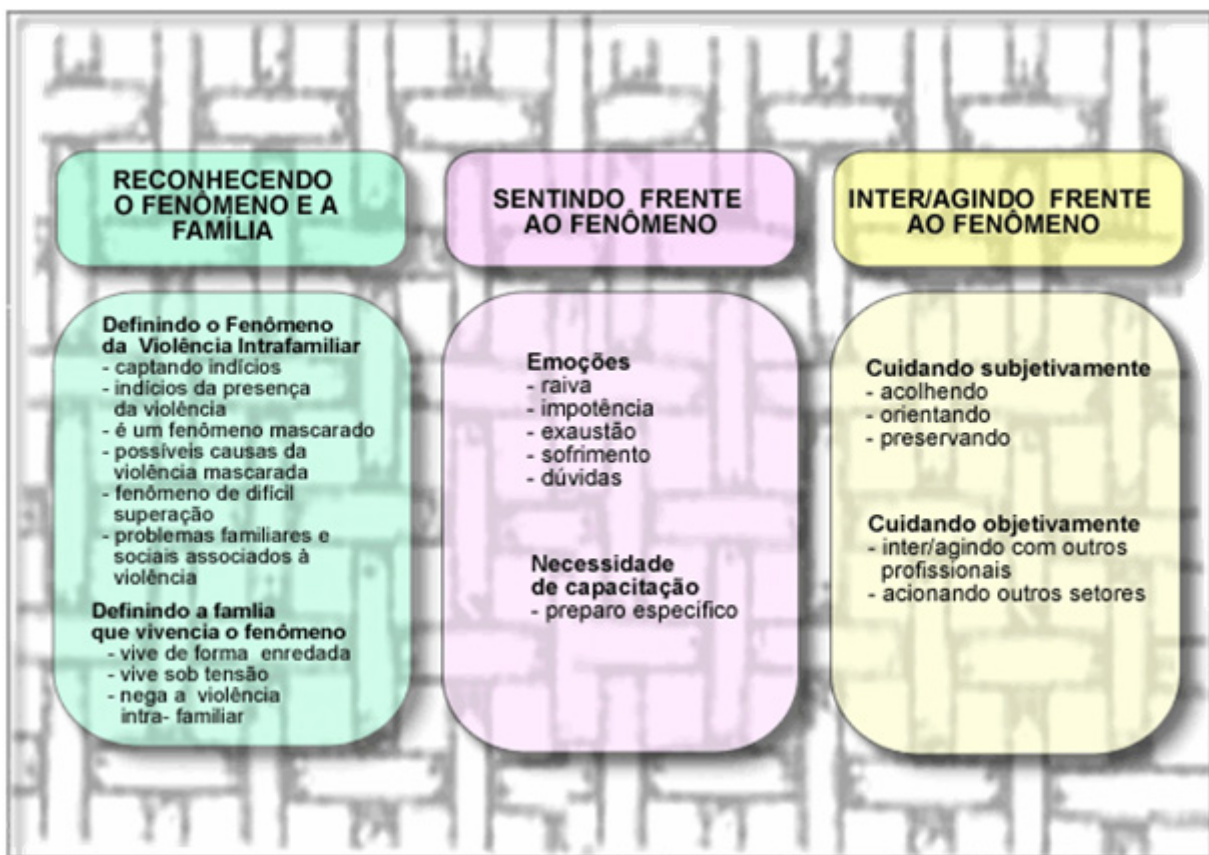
RECONHECENDO O FENÔMENO E A FAMÍLIA

Definindo o Fenômeno da Violência Intrafamiliar
- captando indícios
- indícios da presença da violência
- é um fenômeno mascarado
- possíveis causas da violência mascarada
- fenômeno de difícil superação
- problemas familiares e sociais associados à violência

Definindo a famlia que vivencia o fenômeno
- vive de forma enredada
- vive sob tensão
- nega a violência intra- familiar

SENTINDO FRENTE AO FENÔMENO

Emoções
- raiva
- impotência
- exaustão
- sofrimento
- dúvidas

Necessidade de capacitação
- preparo específico

INTER/AGINDO FRENTE AO FENÔMENO

Cuidando subjetivamente
- acolhendo
- orientando
- preservando

Cuidando objetivamente
- inter/agindo com outros profissionais
- acionando outros setores